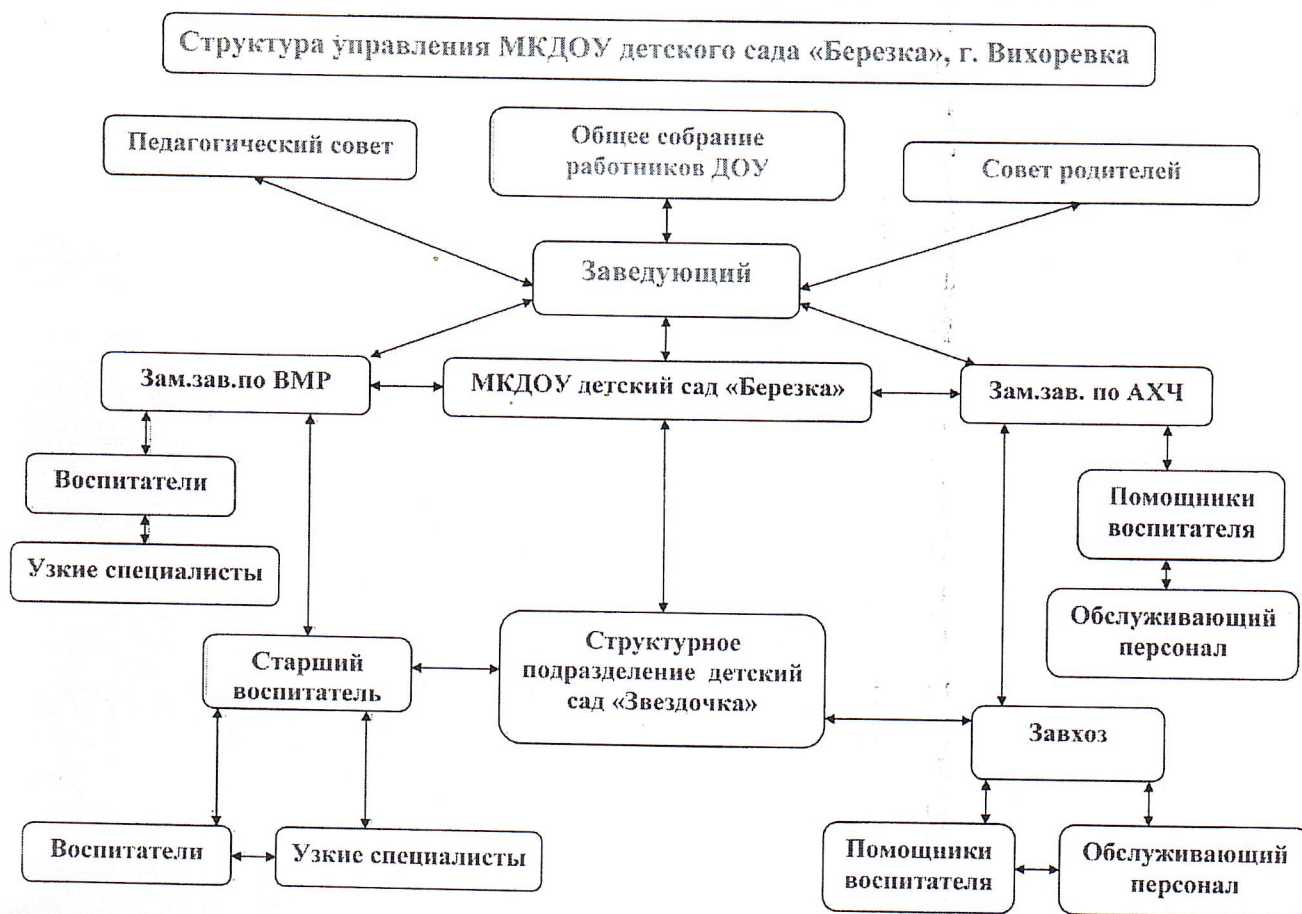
Структура управления МКДОУ детского сада «Березка», г. Вихоревка

Педагогический совет

Общее собрание работников ДОУ

Совет родителей

Заведующий

Зам.зав.по ВМР

МКДОУ детский сад «Березка»

Зам.зав. по АХЧ

Воспитатели

Узкие специалисты

Помощники воспитателя

Обслуживающий персонал

Старший воспитатель

Структурное подразделение детский сад «Звездочка»

Завхоз

Воспитатели

Узкие специалисты

Помощники воспитателя

Обслуживающий персонал